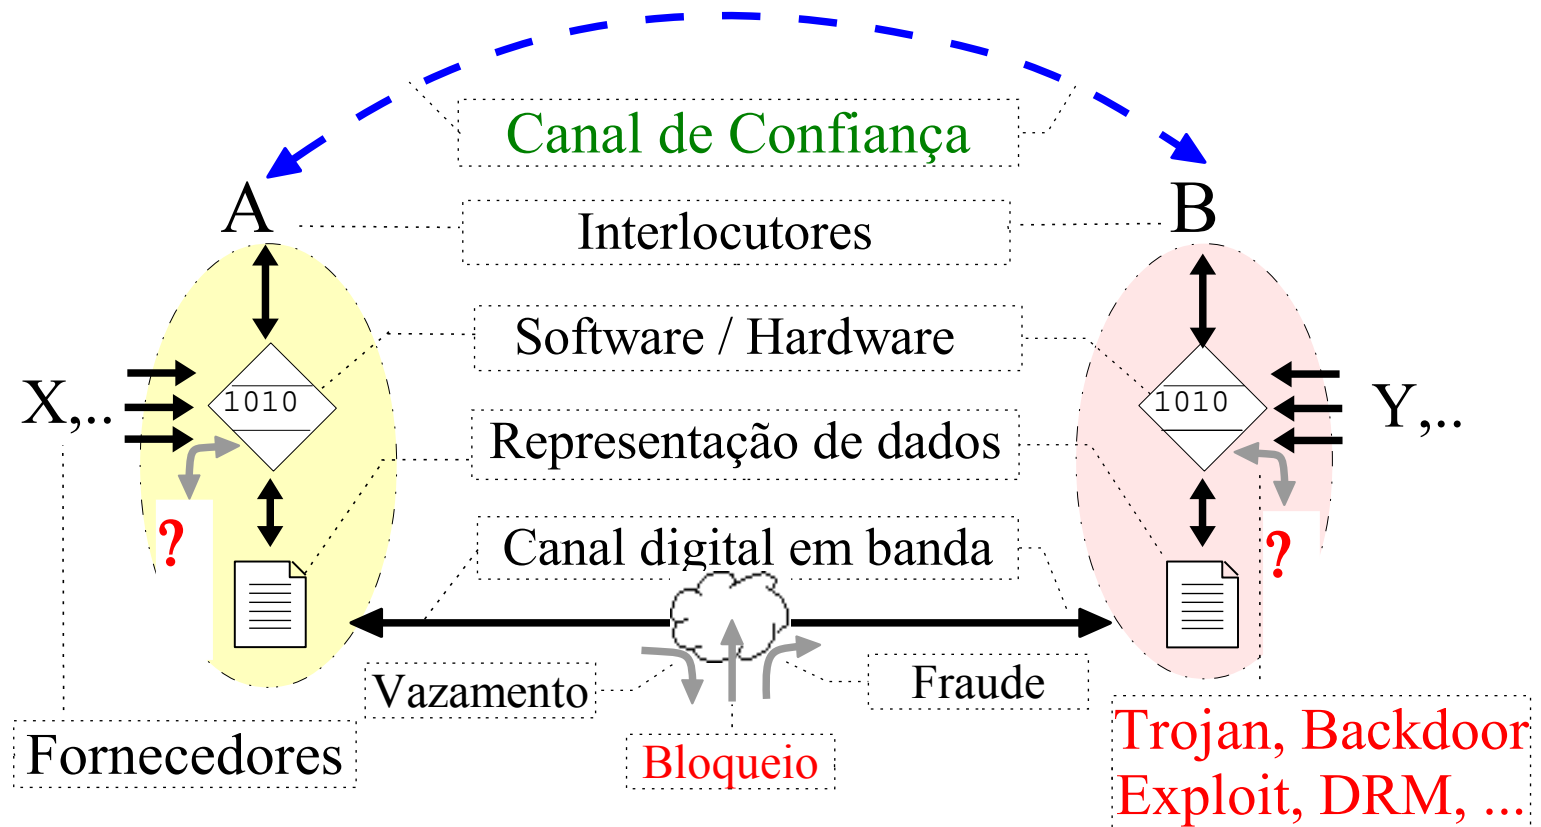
Canal de Confiança

A

Interlocutores

B

Software / Hardware

X,..

1010

1010

Y,..

Representação de dados

?

?

Canal digital em banda

Vazamento

Fraude

Fornecedores

Bloqueio

Trojan, Backdoor
Exploit, DRM, ...